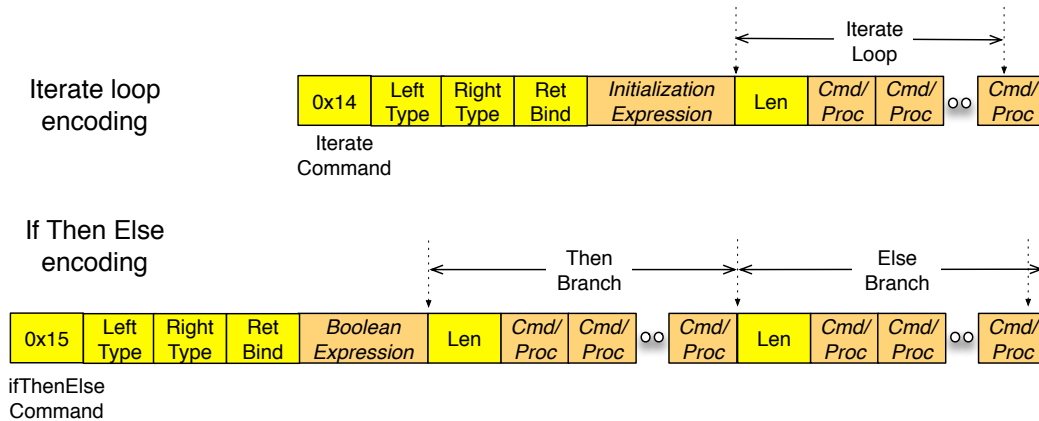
Iterate loop encoding

Iterate Loop

| 0x14 | Left Type | Right Type | Ret Bind | Initialization Expression | Len | Cmd/ Proc | Cmd/ Proc | oo | Cmd/ Proc |
|---|---|---|---|---|---|---|---|---|---|

Iterate Command

If Then Else encoding

Then Branch

Else Branch

| 0x15 | Left Type | Right Type | Ret Bind | Boolean Expression | Len | Cmd/ Proc | Cmd/ Proc | oo | Cmd/ Proc | Len | Cmd/ Proc | Cmd/ Proc | oo | Cmd/ Proc |
|---|---|---|---|---|---|---|---|---|---|---|---|---|---|---|

ifThenElse Command